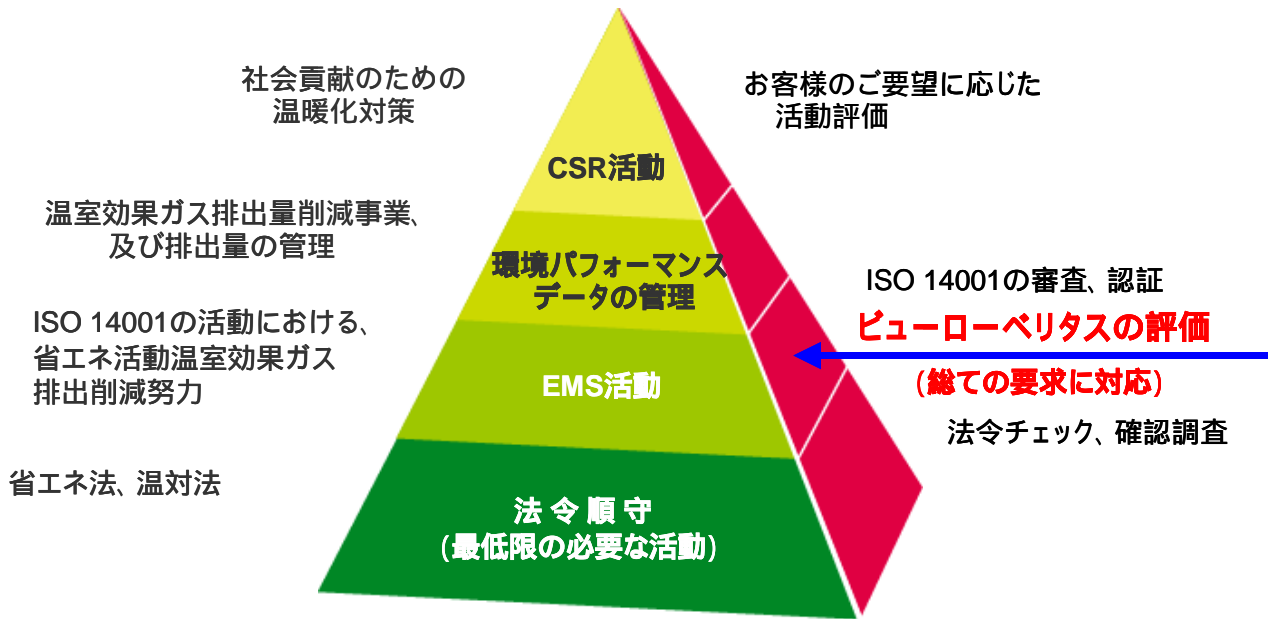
社会貢献のための
温暖化対策

温室効果ガス排出量削減事業、
及び排出量の管理

ISO 14001の活動における、
省エネ活動温室効果ガス
排出削減努力

省エネ法、温対法

CSR活動

環境パフォーマンス
データの管理

EMS活動

法 令 順 守
（最低限の必要な活動）

お客様のご要望に応じた
活動評価

ISO 14001の審査、認証

ビューローベリタスの評価

（総ての要求に対応）

法令チェック、確認調査